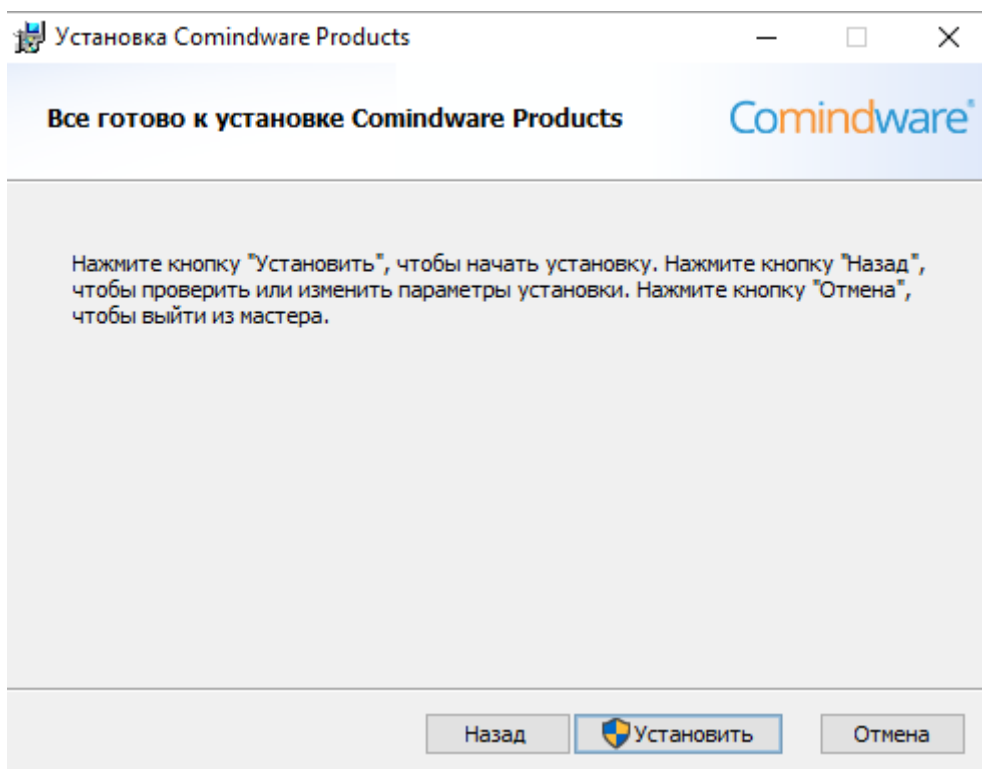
Установка Comindware Products

Все готово к установке Comindware Products

Comindware®

Нажмите кнопку "Установить", чтобы начать установку. Нажмите кнопку "Назад", чтобы проверить или изменить параметры установки. Нажмите кнопку "Отмена", чтобы выйти из мастера.

Назад | Установить | Отмена